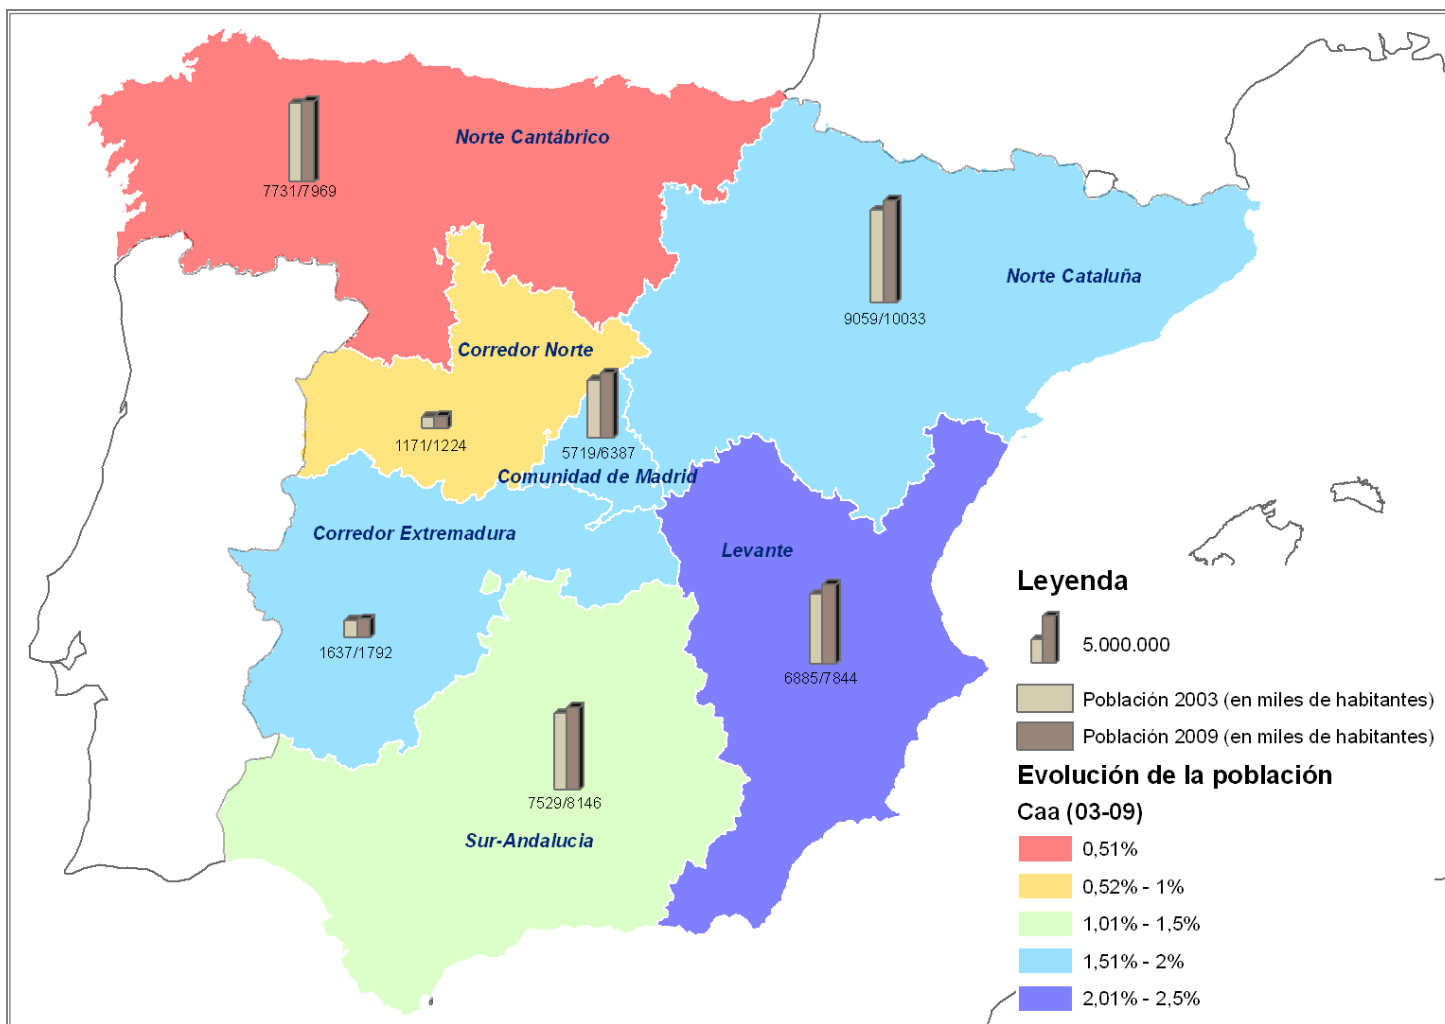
Norte Cantábrico

7731/7969

Norte Cataluña

9059/10033

Corredor Norte

1171/1224

5719/6387

Comunidad de Madrid

Corredor Extremadura

Levante

1637/1792

6885/7844

7529/8146

Sur-Andalucia

Leyenda

5.000.000

Población 2003 (en miles de habitantes)

Población 2009 (en miles de habitantes)

Evolución de la población

Caa (03-09)

0,51%

0,52% - 1%

1,01% - 1,5%

1,51% - 2%

2,01% - 2,5%